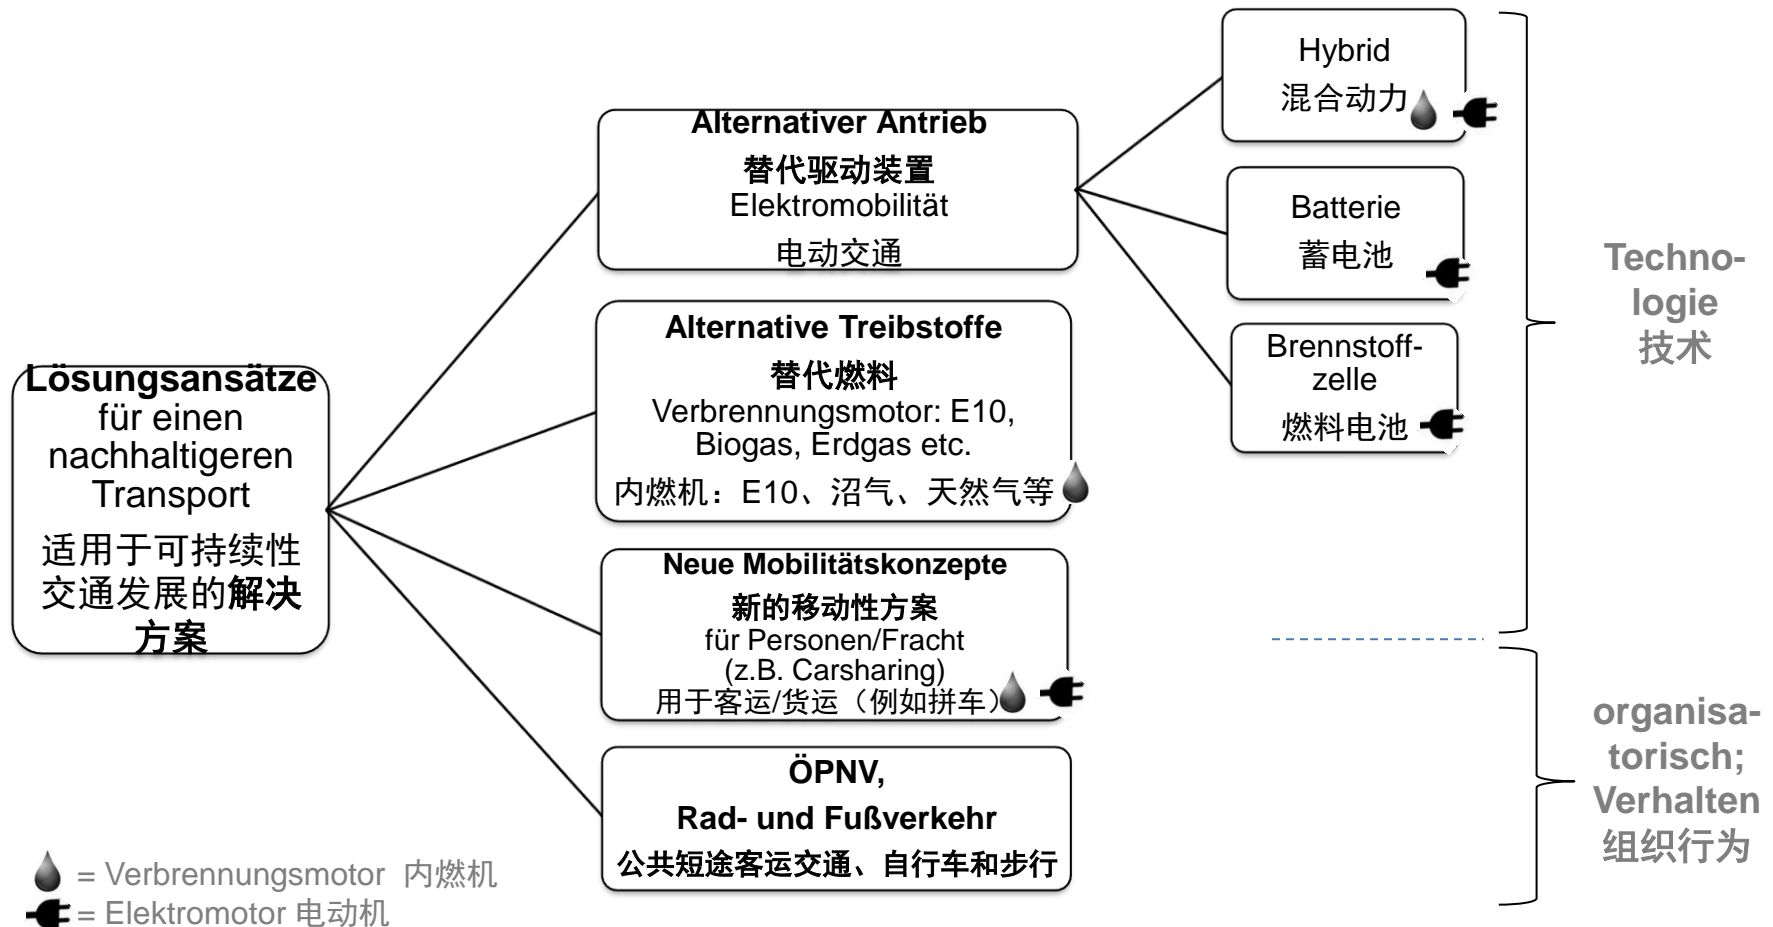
**Lösungsansätze** für einen nachhaltigeren Transport
适用于可持续性交通发展的**解决方案**

**Alternativer Antrieb**
**替代驱动装置**
Elektromobilität
电动交通

**Alternative Treibstoffe**
**替代燃料**
Verbrennungsmotor: E10, Biogas, Erdgas etc.
内燃机：E10、沼气、天然气等

**Neue Mobilitätskonzepte**
**新的移动性方案**
für Personen/Fracht (z.B. Carsharing)
用于客运/货运（例如拼车）

**ÖPNV,**
**Rad- und Fußverkehr**
**公共短途客运交通、自行车和步行**

Hybrid
混合动力

Batterie
蓄电池

Brennstoffzelle
燃料电池

**Technologie**
**技术**

**organisatorisch; Verhalten**
**组织行为**

= Verbrennungsmotor 内燃机
= Elektromotor 电动机